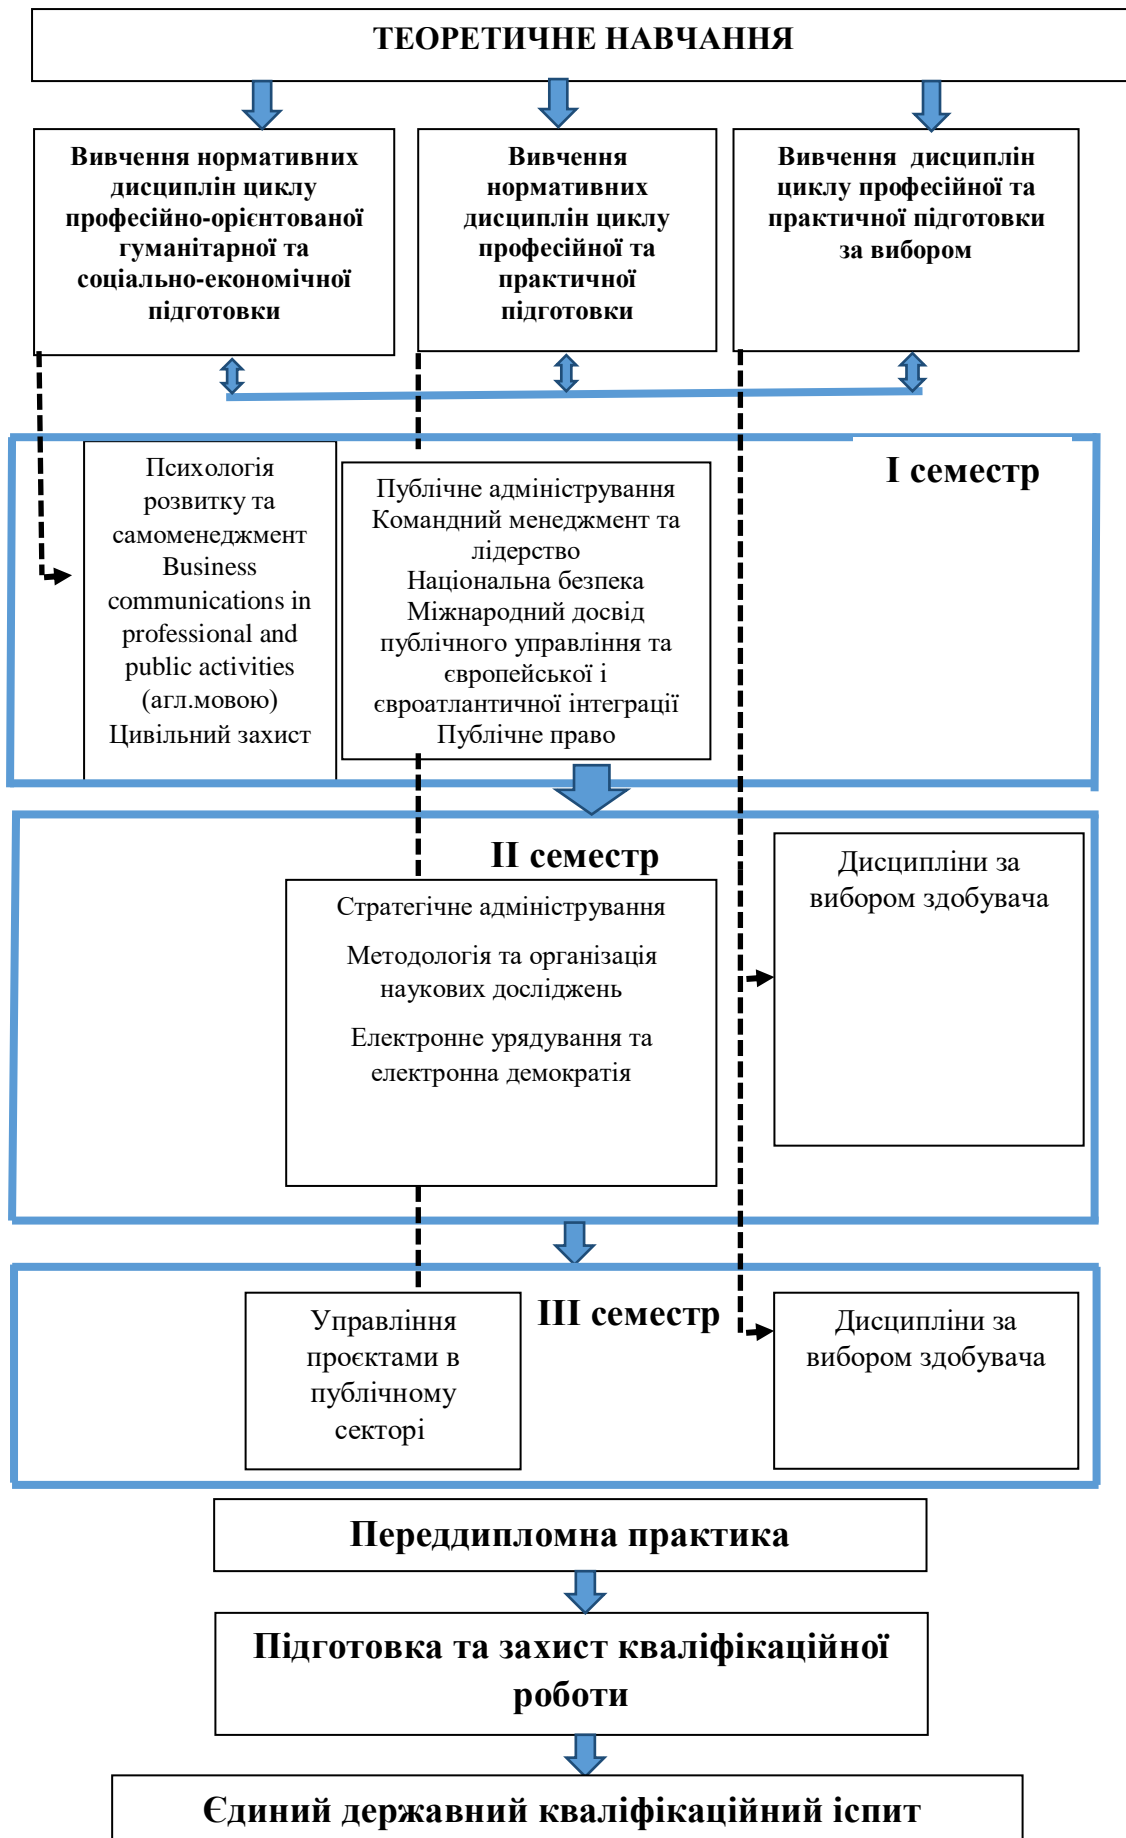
ТЕОРЕТИЧНЕ НАВЧАННЯ

Вивчення нормативних дисциплін циклу професійно-орієнтованої гуманітарної та соціально-економічної підготовки

Вивчення нормативних дисциплін циклу професійної та практичної підготовки

Вивчення дисциплін циклу професійної та практичної підготовки за вибором

I семестр

Психологія розвитку та самоменеджмент
Business communications in professional and public activities (агл.мовою)
Цивільний захист

Публічне адміністрування
Командний менеджмент та лідерство
Національна безпека
Міжнародний досвід публічного управління та європейської і євроатлантичної інтеграції
Публічне право

II семестр

Стратегічне адміністрування
Методологія та організація наукових досліджень
Електронне урядування та електронна демократія

Дисципліни за вибором здобувача

III семестр

Управління проєктами в публічному секторі

Дисципліни за вибором здобувача

Переддипломна практика

Підготовка та захист кваліфікаційної роботи

Єдиний державний кваліфікаційний іспит